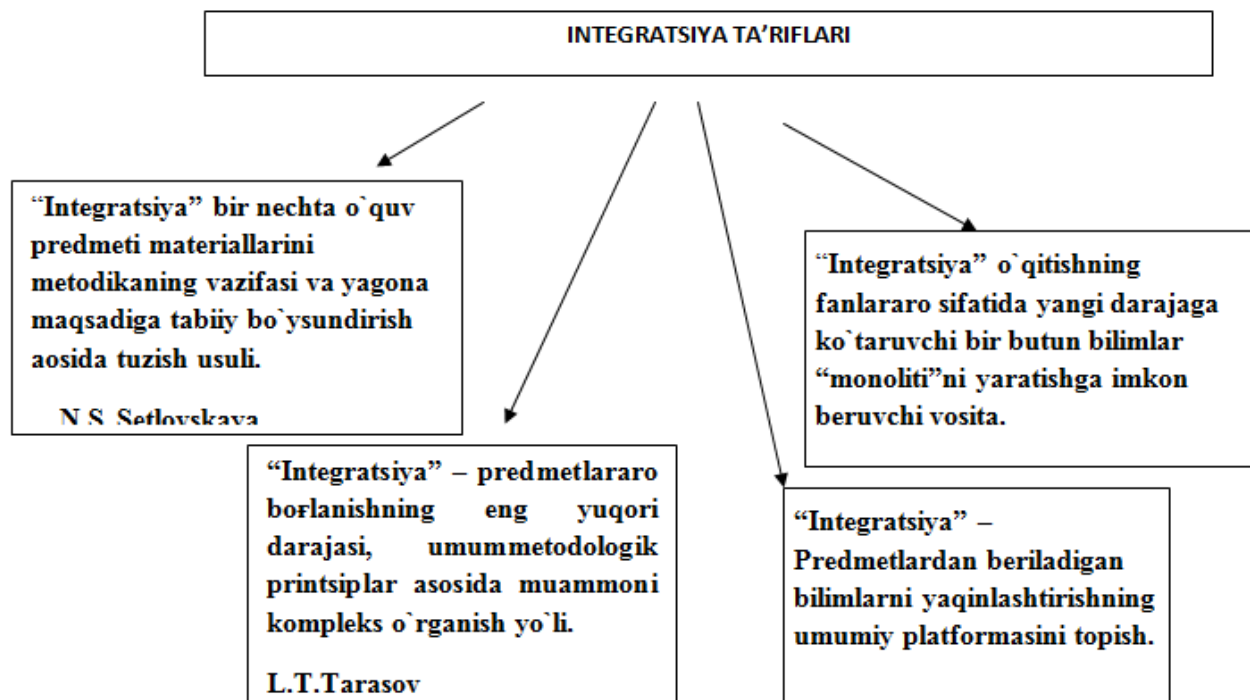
INTEGRATSIYA TA'RIFLARI

"Integratsiya" bir nechta o`quv predmeti materiallarini metodikaning vazifasi va yagona maqsadiga tabiiy bo`ysundirish aosida tuzish usuli.

N.S. Setlovskaya

"Integratsiya" o`qitishning fanlararo sifatida yangi darajaga ko`taruvchi bir butun bilimlar "monoliti"ni yaratishga imkon beruvchi vosita.

"Integratsiya" – predmetlararo borlanishning eng yuqori darajasi, umummetodologik printsiplar asosida muammoni kompleks o`rganish yo`li.

L.T.Tarasov

"Integratsiya" – Predmetlardan beriladigan bilimlarni yaqinlashtirishning umumiy platformasini topish.